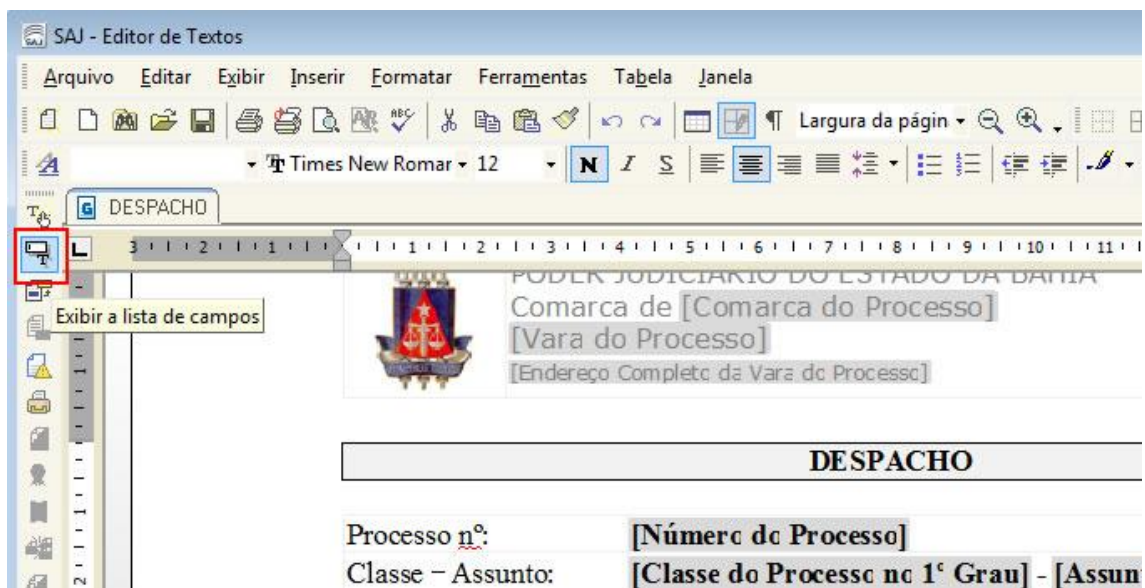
SAJ - Editor de Textos

Arquivo Editar Exibir Inserir Formatar Ferramentas Tabela Janela

Largura da págin

Times New Romar 12

N I S

DESPACHO

3 2 1 1 2 3 4 5 6 7 8 9 10 11

Exibir a lista de campos

PODER JUDICIÁRIO DO ESTADO DA BAHIA
Comarca de [Comarca do Processo]
[Vara do Processo]
[Endereço Completo da Vara do Processo]

DESPACHO

Processo nº: [Número do Processo]
Classe – Assunto: [Classe do Processo no 1º Grau] - [Assun